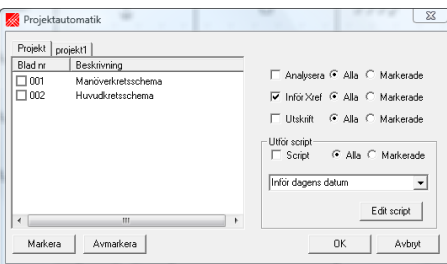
Projektautomatik

Projekt | projekt1

| Blad nr | Beskrivning |
|---|---|
| 001 | Manöverkretsschema |
| 002 | Huvudkretsschema |

Analysera Alla Markerade

Inför Xref Alla Markerade

Utskrift Alla Markerade

Utför script

Script Alla Markerade

Inför dagens datum

Edit script

Markera

Avmarkera

OK

Avbryt